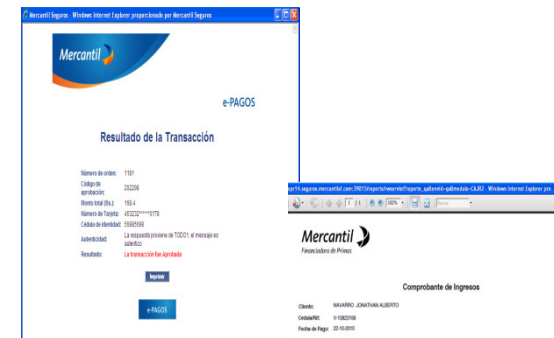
Mercantil Seguros - Windows Internet Explorer proporcionado por Mercantil Seguros

Mercantil

e-PAGOS

Resultado de la Transacción

| | |
|---|---|
| Número de orden: | 1181 |
| Código de aprobación: | 292206 |
| Monto total (Bs.): | 159.4 |
| Número de Tarjeta: | 4532321******3178 |
| Cédula de identidad: | 15505598 |
| Autenticidad: | La respuesta proviene de TODO1; el mensaje es auténtico |
| Resultado: | La transacción fue Aprobada |

Imprimir

e-PAGOS

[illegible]seguros.mercantil.com:39015/reports/rwservlet?report_ga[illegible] - Windows Internet Explorer pro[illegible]

Mercantil
Financiadora de Primas

Comprobante de Ingresos

Cliente: NAVARRO JONATHAN ALBERTO
Cédula/Rif: V-15620106
Fecha de Pago: 22-10-2010